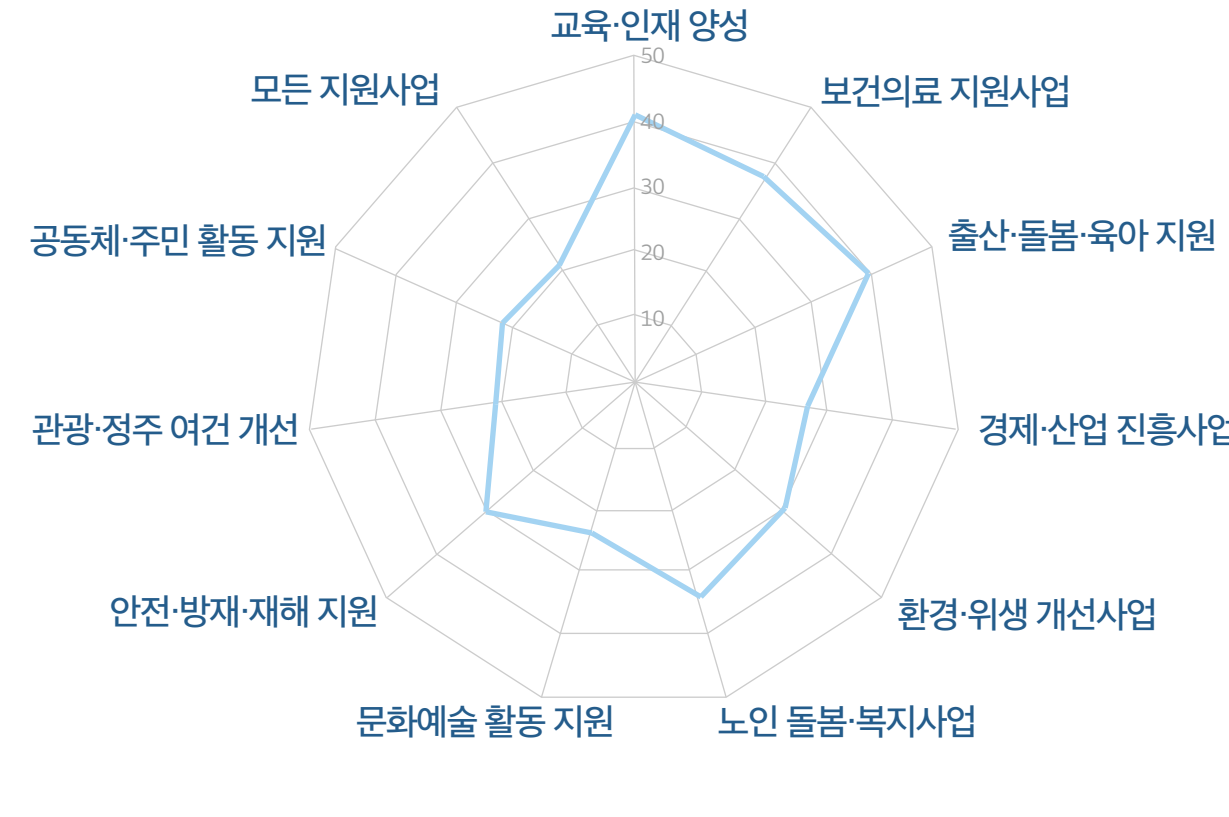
교육·인재 양성
50
40
30
20
10
보건의료 지원사업
출산·돌봄·육아 지원
경제·산업 진흥사업
환경·위생 개선사업
노인 돌봄·복지사업
문화예술 활동 지원
안전·방재·재해 지원
관광·정주 여건 개선
공동체·주민 활동 지원
모든 지원사업